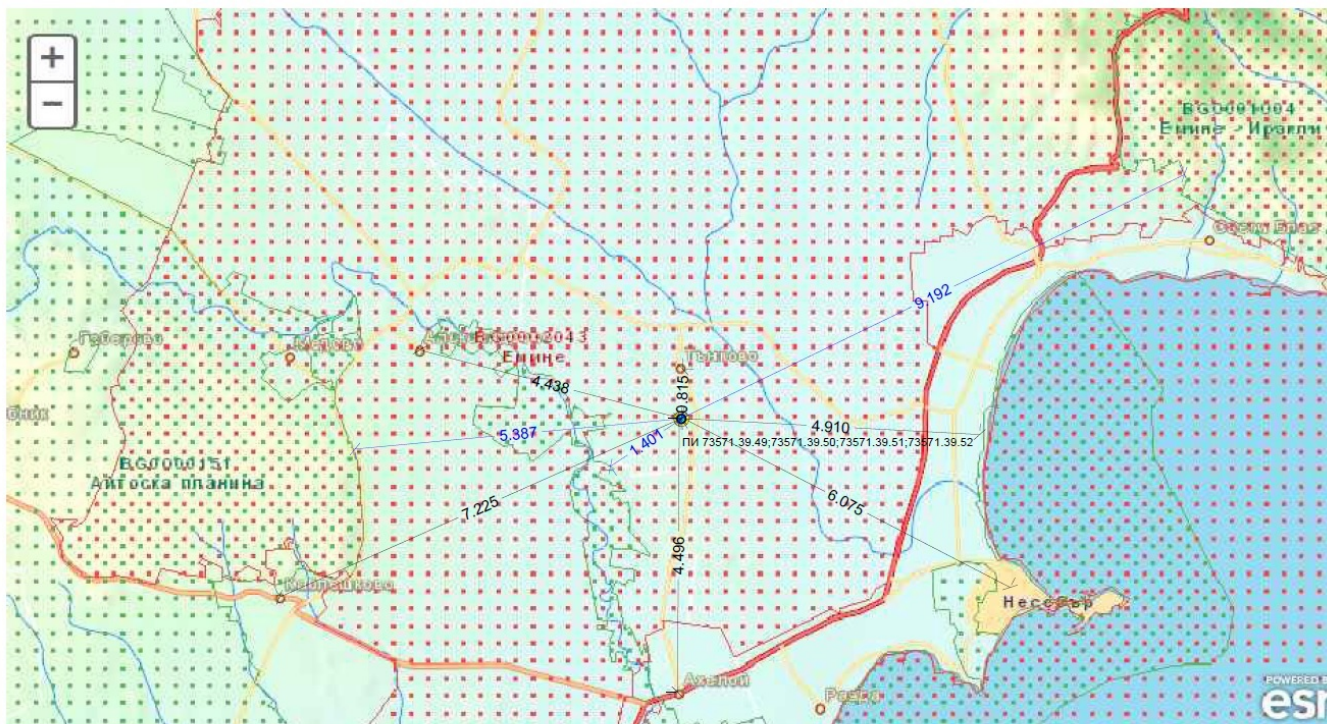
+
−
BG0001004
Емине - Иракли
Свети Влас
Габерово
Кошари
Алино
BG0002043
Емине
Тънково
Оник
4.438
0.815
9.192
5.887
1.401
4.910
ПИ 73571.39.49;73571.39.50;73571.39.51;73571.39.52
BG0000151
Айтоска планина
7.225
6.075
4.496
Каблешково
Несебър
Ахелой
Равда
POWERED BY
esri